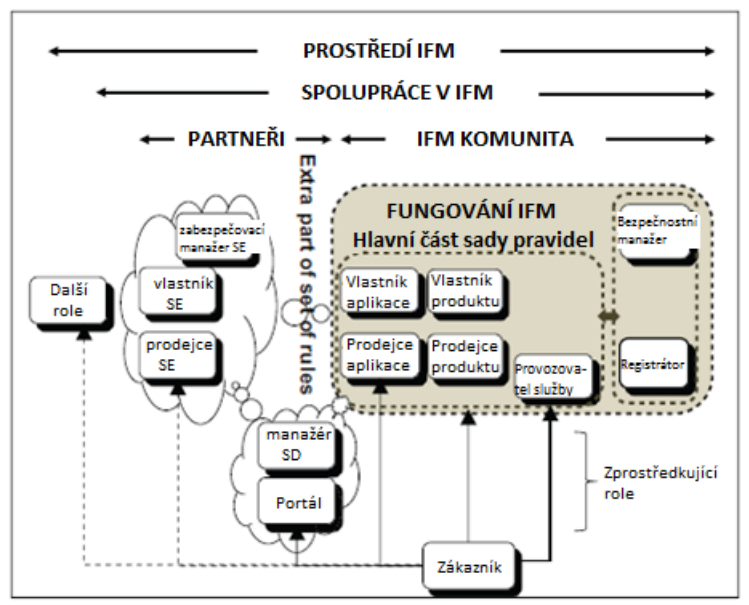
PROSTŘEDÍ IFM

SPOLUPRÁCE V IFM

PARTNEŘI

IFM KOMUNITA

Extra part of set of rules

FUNGOVÁNÍ IFM
Hlavní část sady pravidel

zabezpečovací manažer SE

vlastník SE

prodejce SE

Další role

Vlastník aplikace

Vlastník produktu

Prodejce aplikace

Prodejce produktu

Provozovatel služby

Bezpečnostní manažer

Registrátor

manažér SD

Portál

Zprostředkující role

Zákazník